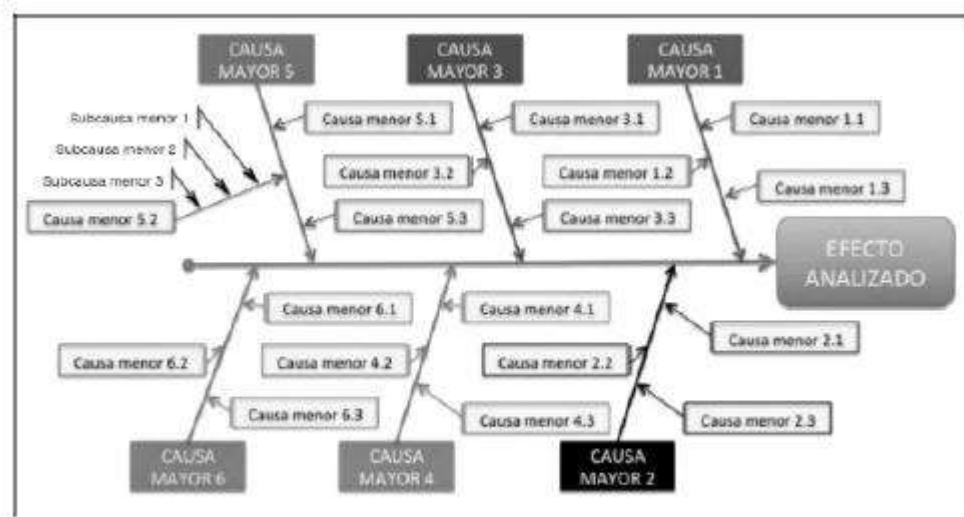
CAUSA MAYOR 5

CAUSA MAYOR 3

CAUSA MAYOR 1

Subcausa menor 1

Subcausa menor 2

Subcausa menor 3

Causa menor 5.2

Causa menor 5.1

Causa menor 5.3

Causa menor 3.1

Causa menor 3.2

Causa menor 3.3

Causa menor 1.1

Causa menor 1.2

Causa menor 1.3

EFECTO ANALIZADO

Causa menor 6.1

Causa menor 6.2

Causa menor 6.3

Causa menor 4.1

Causa menor 4.2

Causa menor 4.3

Causa menor 2.1

Causa menor 2.2

Causa menor 2.3

CAUSA MAYOR 6

CAUSA MAYOR 4

CAUSA MAYOR 2